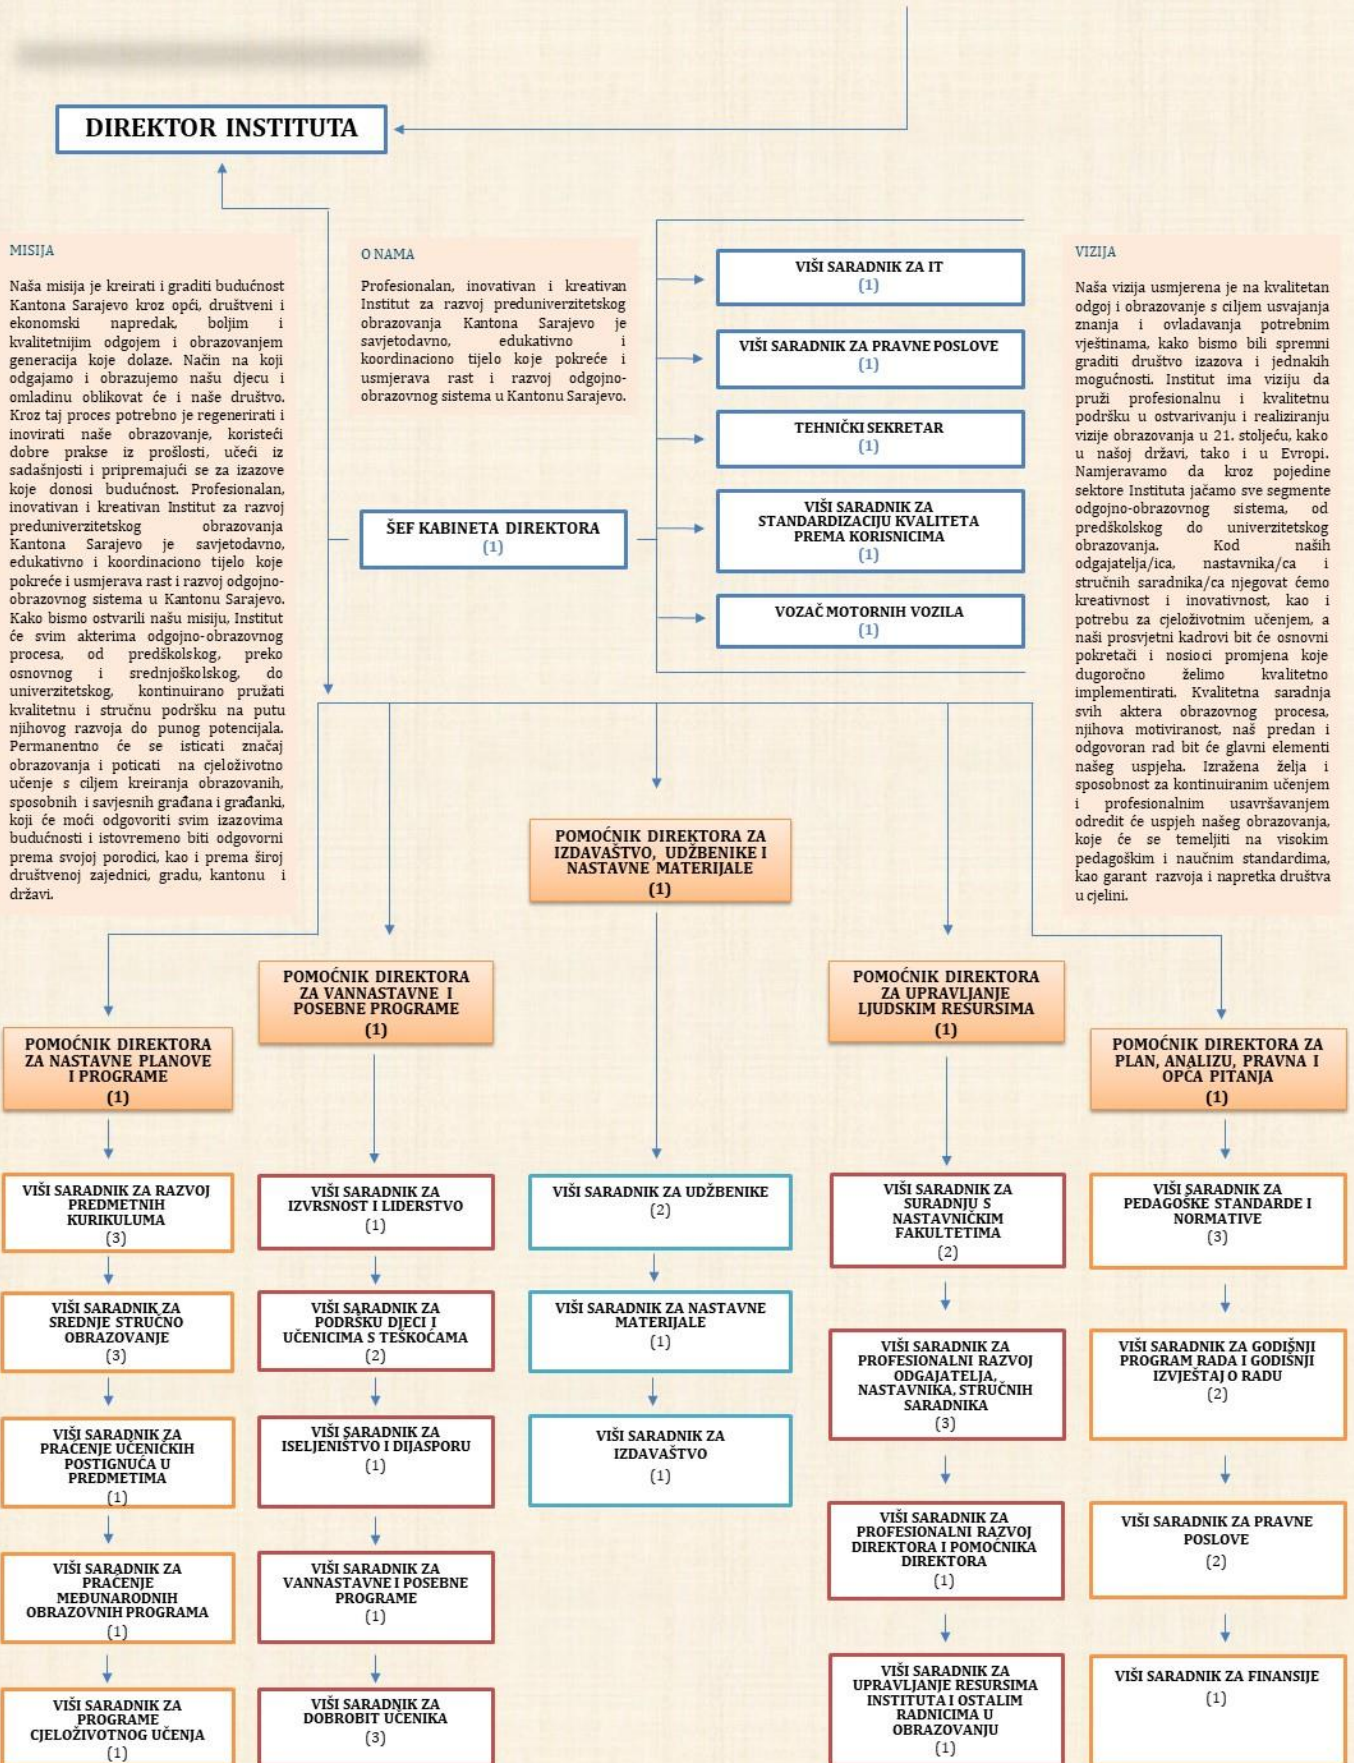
DIREKTOR INSTITUTA

MISIJA

Naša misija je kreirati i graditi budućnost Kantona Sarajevo kroz opći, društveni i ekonomski napredak, boljim i kvalitetnijim odgojem i obrazovanjem generacija koje dolaze. Način na koji odgajamo i obrazujemo našu djecu i omladinu oblikovat će i naše društvo. Kroz taj proces potrebno je regenerirati i inovirati naše obrazovanje, koristeći dobre prakse iz prošlosti, učeći iz sadašnjosti i pripremajući se za izazove koje donosi budućnost. Profesionalan, inovativan i kreativan Institut za razvoj preduniverzitetskog obrazovanja Kantona Sarajevo je savjetodavno, edukativno i koordinaciono tijelo koje pokreće i usmjerava rast i razvoj odgojno-obrazovnog sistema u Kantonu Sarajevo. Kako bismo ostvarili našu misiju, Institut će svim akterima odgojno-obrazovnog procesa, od predškolskog, preko osnovnog i srednjoškolskog, do univerzitetskog, kontinuirano pružati kvalitetnu i stručnu podršku na putu njihovog razvoja do punog potencijala. Permanentno će se isticati značaj obrazovanja i poticati na cjeloživotno učenje s ciljem kreiranja obrazovanih, sposobnih i savjesnih građana i građanki, koji će moći odgovoriti svim izazovima budućnosti i istovremeno biti odgovorni prema svojoj porodici, kao i prema široj društvenoj zajednici, gradu, kantonu i državi.

O NAMA

Profesionalan, inovativan i kreativan Institut za razvoj preduniverzitetskog obrazovanja Kantona Sarajevo je savjetodavno, edukativno i koordinaciono tijelo koje pokreće i usmjerava rast i razvoj odgojno-obrazovnog sistema u Kantonu Sarajevo.

ŠEF KABINETA DIREKTORA
(1)

VIŠI SARADNIK ZA IT
(1)

VIŠI SARADNIK ZA PRAVNE POSLOVE
(1)

TEHNIČKI SEKRETAR
(1)

VIŠI SARADNIK ZA STANDARDIZACIJU KVALITETA PREMA KORISNICIMA
(1)

VOZAČ MOTORNIH VOZILA
(1)

VIZIJA

Naša vizija usmjerena je na kvalitetan odgoj i obrazovanje s ciljem usvajanja znanja i ovladavanja potrebnim vještinama, kako bismo bili spremni graditi društvo izazova i jednakih mogućnosti. Institut ima viziju da pruži profesionalnu i kvalitetnu podršku u ostvarivanju i realiziranju vizije obrazovanja u 21. stoljeću, kako u našoj državi, tako i u Evropi. Namjeravamo da kroz pojedine sektore Instituta jačamo sve segmente odgojno-obrazovnog sistema, od predškolskog do univerzitetskog obrazovanja. Kod naših odgajatelja/ica, nastavnika/ca i stručnih saradnika/ca njegovat ćemo kreativnost i inovativnost, kao i potrebu za cjeloživotnim učenjem, a naši prosvjetni kadrovi bit će osnovni pokretači i nosioci promjena koje dugoročno želimo kvalitetno implementirati. Kvalitetna saradnja svih aktera obrazovnog procesa, njihova motiviranost, naš predan i odgovoran rad bit će glavni elementi našeg uspjeha. Izražena želja i sposobnost za kontinuiranim učenjem i profesionalnim usavršavanjem odredit će uspjeh našeg obrazovanja, koje će se temeljiti na visokim pedagoškim i naučnim standardima, kao garant razvoja i napretka društva u cjelini.

POMOĆNIK DIREKTORA ZA IZDAVAŠTVO, UDŽBENIKE I NASTAVNE MATERIJALE
(1)

POMOĆNIK DIREKTORA ZA NASTAVNE PLANOVE I PROGRAME
(1)

POMOĆNIK DIREKTORA ZA VANNASTAVNE I POSEBNE PROGRAME
(1)

POMOĆNIK DIREKTORA ZA UPRAVLJANJE LJUDSKIM RESURSIMA
(1)

POMOĆNIK DIREKTORA ZA PLAN, ANALIZU, PRAVNA I OPĆA PITANJA
(1)

VIŠI SARADNIK ZA RAZVOJ PREDMETNIH KURIKULUMA
(3)

VIŠI SARADNIK ZA SREDNJE STRUČNO OBRAZOVANJE
(3)

VIŠI SARADNIK ZA PRAĆENJE UČENIČKIH POSTIGNUĆA U PREDMETIMA
(1)

VIŠI SARADNIK ZA PRAĆENJE MEĐUNARODNIH OBRAZOVNIH PROGRAMA
(1)

VIŠI SARADNIK ZA PROGRAME CJELOŽIVOTNOG UČENJA
(1)

VIŠI SARADNIK ZA IZVRSNOST I LIDERSTVO
(1)

VIŠI SARADNIK ZA PODRŠKU DJECI I UČENICIMA S TEŠKOĆAMA
(2)

VIŠI SARADNIK ZA ISELJENIŠTVO I DIJASPORU
(1)

VIŠI SARADNIK ZA VANNASTAVNE I POSEBNE PROGRAME
(1)

VIŠI SARADNIK ZA DOBROBIT UČENIKA
(3)

VIŠI SARADNIK ZA UDŽBENIKE
(2)

VIŠI SARADNIK ZA NASTAVNE MATERIJALE
(1)

VIŠI SARADNIK ZA IZDAVAŠTVO
(1)

VIŠI SARADNIK ZA SURADNJU S NASTAVNIČKIM FAKULTETIMA
(2)

VIŠI SARADNIK ZA PROFESIONALNI RAZVOJ ODGAJATELJA, NASTAVNIKA, STRUČNIH SARADNIKA
(3)

VIŠI SARADNIK ZA PROFESIONALNI RAZVOJ DIREKTORA I POMOĆNIKA DIREKTORA
(1)

VIŠI SARADNIK ZA UPRAVLJANJE RESURSIMA INSTITUTA I OSTALIM RADNICIMA U OBRAZOVANJU
(1)

VIŠI SARADNIK ZA PEDAGOŠKE STANDARDE I NORMATIVE
(3)

VIŠI SARADNIK ZA GODIŠNJI PROGRAM RADA I GODIŠNJI IZVJEŠTAJ O RADU
(2)

VIŠI SARADNIK ZA PRAVNE POSLOVE
(2)

VIŠI SARADNIK ZA FINANSIJE
(1)